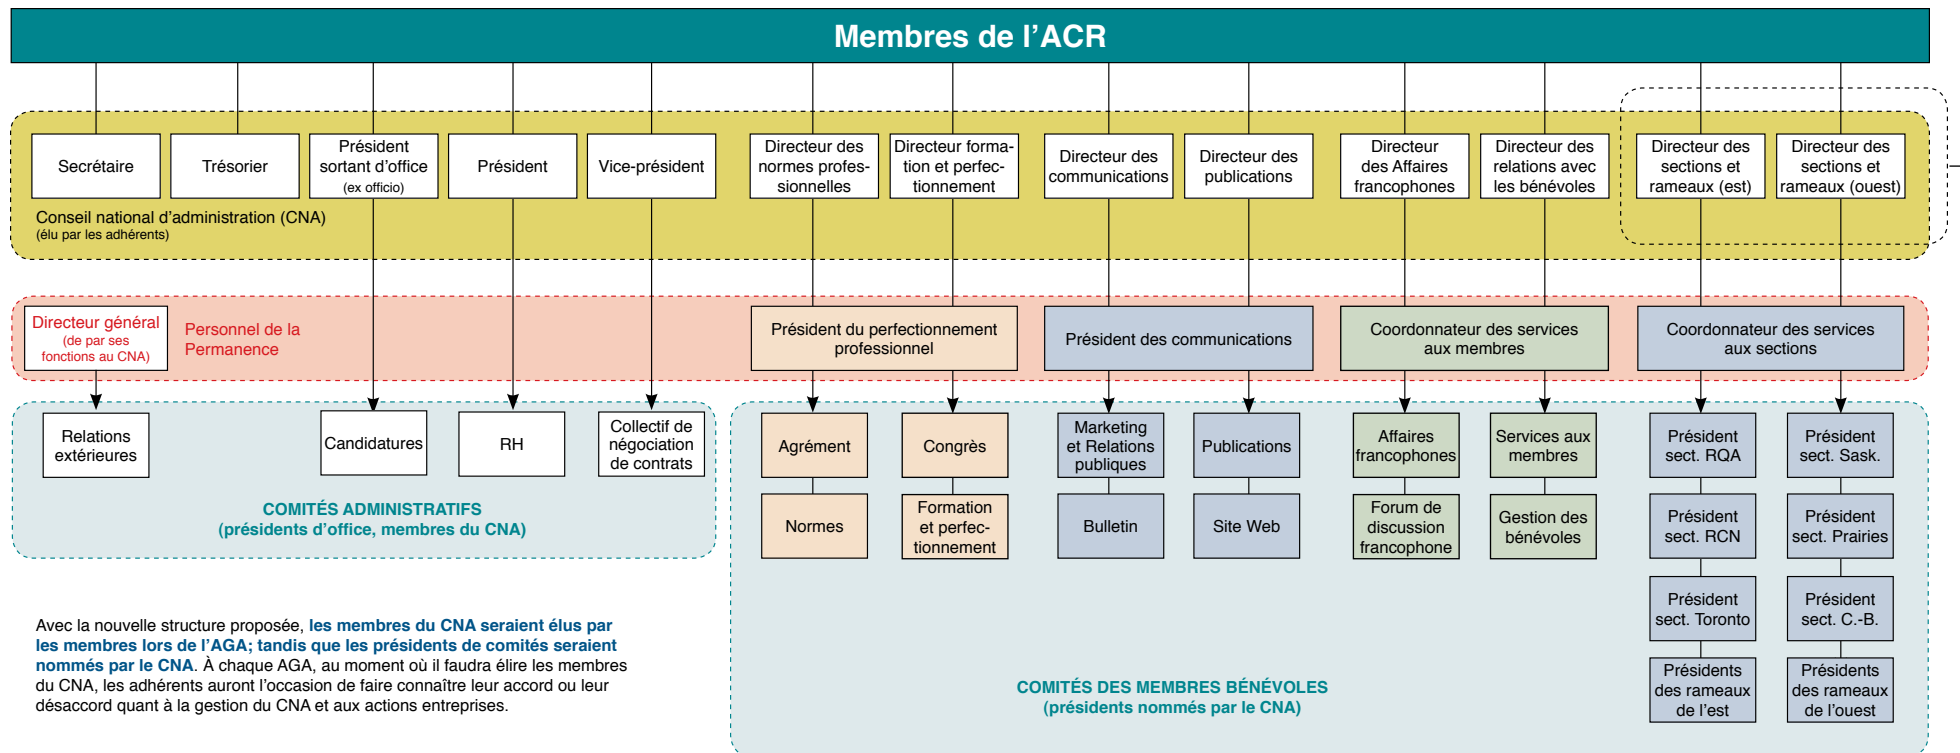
Membres de l’ACR

Secrétaire
Trésorier
Président sortant d’office (ex officio)
Président
Vice-président
Directeur des normes professionnelles
Directeur formation et perfectionnement
Directeur des communications
Directeur des publications
Directeur des Affaires francophones
Directeur des relations avec les bénévoles
Directeur des sections et rameaux (est)
Directeur des sections et rameaux (ouest)

Conseil national d’administration (CNA)
(élu par les adhérents)

Directeur général (de par ses fonctions au CNA)
Personnel de la Permanence
Président du perfectionnement professionnel
Président des communications
Coordonnateur des services aux membres
Coordonnateur des services aux sections

Relations extérieures
Candidatures
RH
Collectif de négociation de contrats

COMITÉS ADMINISTRATIFS
(présidents d’office, membres du CNA)

Agrément
Congrès
Marketing et Relations publiques
Publications
Affaires francophones
Services aux membres
Président sect. RQA
Président sect. Sask.
Normes
Formation et perfectionnement
Bulletin
Site Web
Forum de discussion francophone
Gestion des bénévoles
Président sect. RCN
Président sect. Prairies
Président sect. Toronto
Président sect. C.-B.
Présidents des rameaux de l’est
Présidents des rameaux de l’ouest

Avec la nouvelle structure proposée, les membres du CNA seraient élus par les membres lors de l’AGA; tandis que les présidents de comités seraient nommés par le CNA. À chaque AGA, au moment où il faudra élire les membres du CNA, les adhérents auront l’occasion de faire connaître leur accord ou leur désaccord quant à la gestion du CNA et aux actions entreprises.

COMITÉS DES MEMBRES BÉNÉVOLES
(présidents nommés par le CNA)